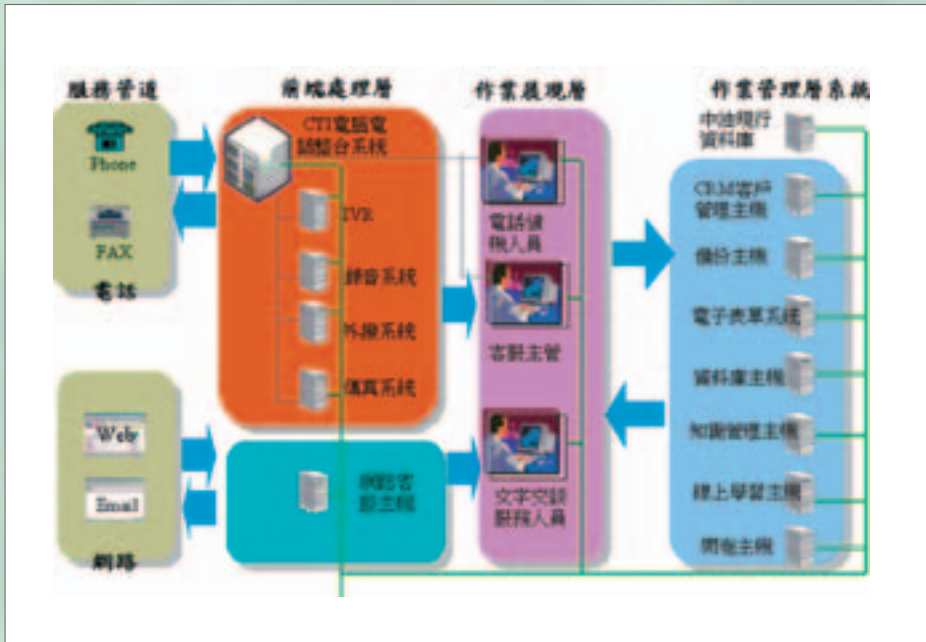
服務管道

Phone

FAX

電話

Web

Email

網路

前端處理層

CTI電腦電話整合系統

IVR

錄音系統

外撥系統

傳真系統

網路客服主機

作業展現層

電話服務人員

客服主管

文字交談服務人員

作業管理層系統

中途程序資料庫

CRM客戶管理主機

備份主機

電子表單系統

資料庫主機

知識管理主機

線上學習主機

問卷主機